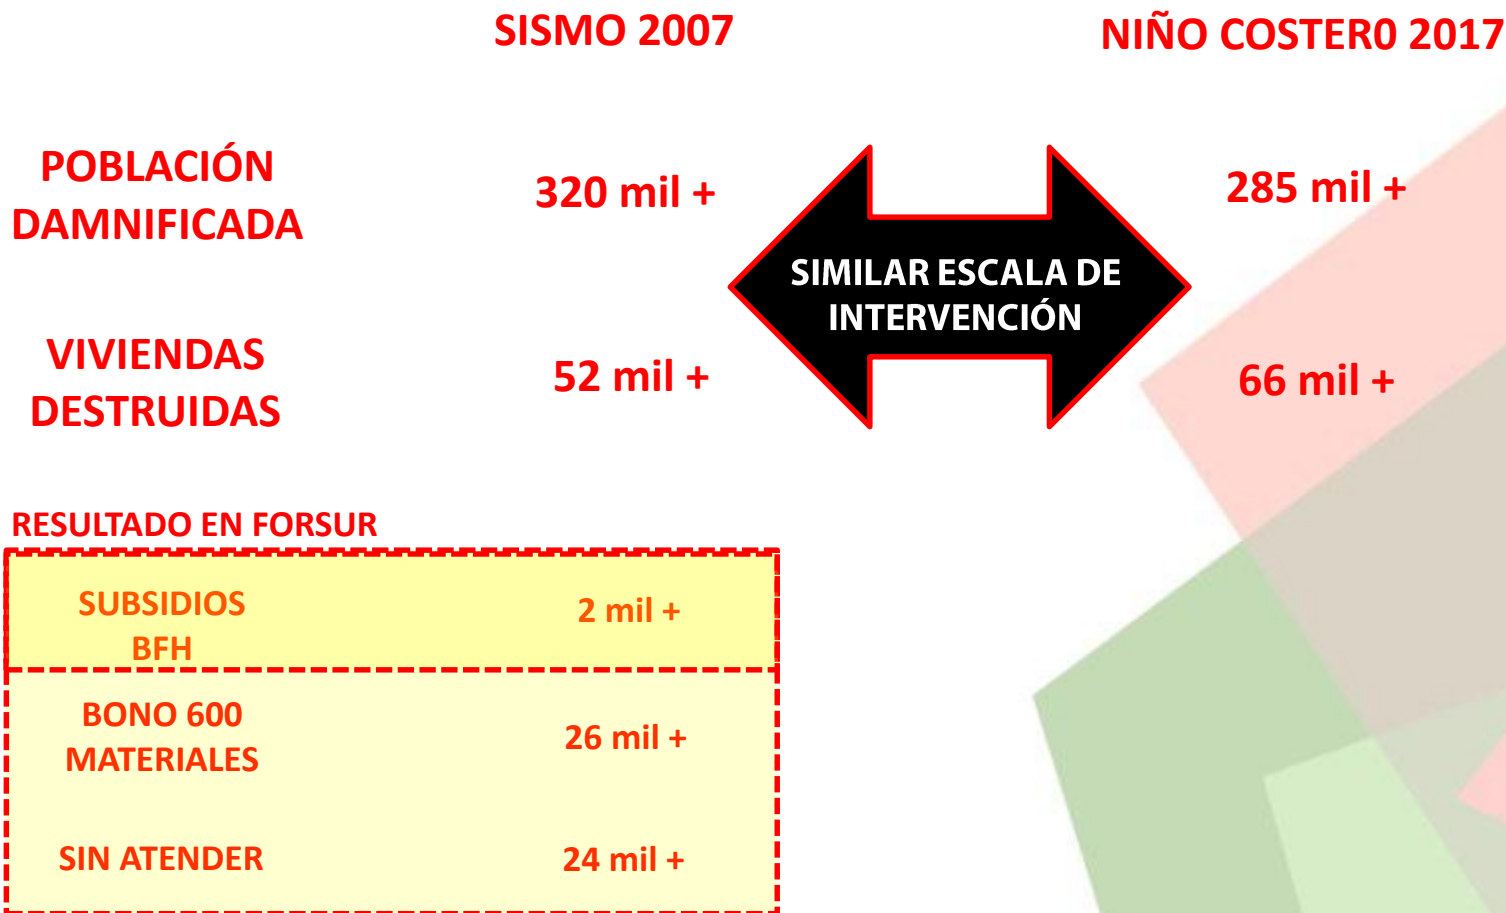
SISMO 2007

NIÑO COSTER0 2017

POBLACIÓN DAMNIFICADA

320 mil +

SIMILAR ESCALA DE INTERVENCIÓN

285 mil +

VIVIENDAS DESTRUIDAS

52 mil +

66 mil +

RESULTADO EN FORSUR

| | |
|---|---|
| SUBSIDIOS BFH | 2 mil + |
| BONO 600 MATERIALES | 26 mil + |
| SIN ATENDER | 24 mil + |